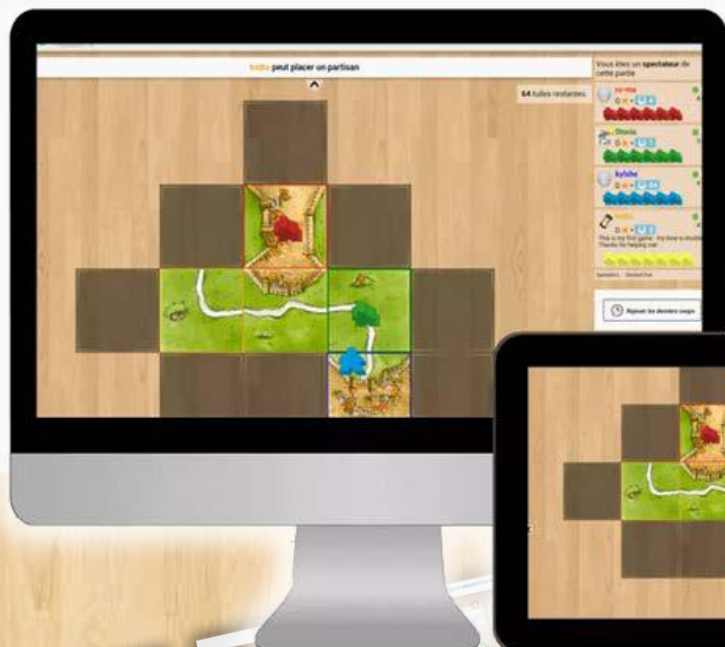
kodu peut placer un partisan

64 tuiles restantes

Vous êtes un spectateur de cette partie

yo-ma

Sheila

kyishe

kodu

This is my first game. My time is double. Thanks for helping me!

Spectators

Rejouer les derniers coups